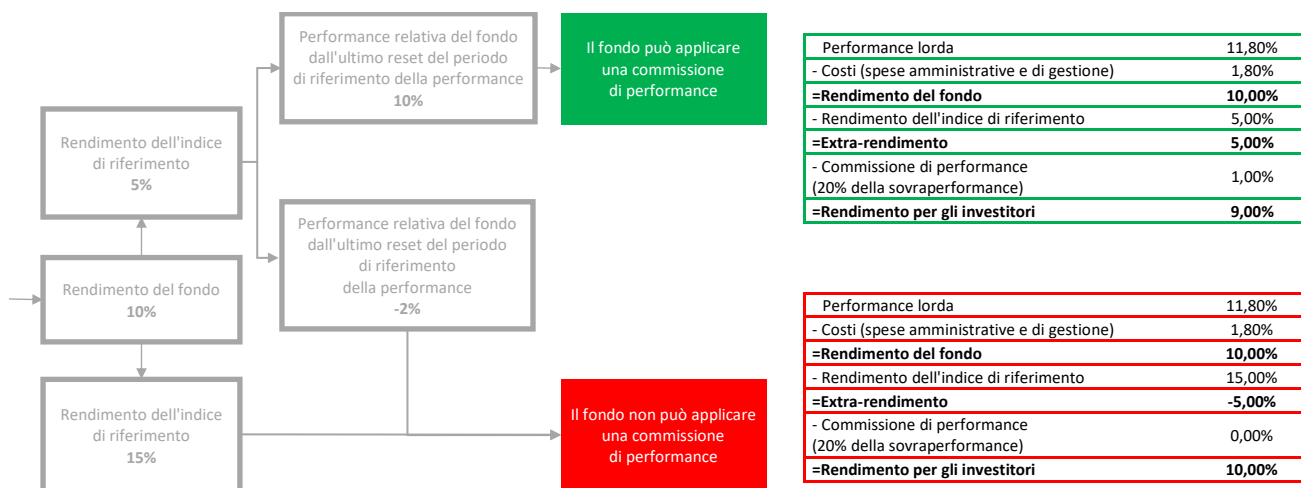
Rendimento del fondo
10%

Rendimento dell'indice di riferimento
5%

Performance relativa del fondo dall'ultimo reset del periodo di riferimento della performance
10%

Il fondo può applicare una commissione di performance

| Performance lorda | 11,80% |
|---|---|
| - Costi (spese amministrative e di gestione) | 1,80% |
| **=Rendimento del fondo** | **10,00%** |
| - Rendimento dell'indice di riferimento | 5,00% |
| **=Extra-rendimento** | **5,00%** |
| - Commissione di performance (20% della sovraperformance) | 1,00% |
| **=Rendimento per gli investitori** | **9,00%** |

Performance relativa del fondo dall'ultimo reset del periodo di riferimento della performance
-2%

Rendimento dell'indice di riferimento
15%

Il fondo non può applicare una commissione di performance

| Performance lorda | 11,80% |
|---|---|
| - Costi (spese amministrative e di gestione) | 1,80% |
| **=Rendimento del fondo** | **10,00%** |
| - Rendimento dell'indice di riferimento | 15,00% |
| **=Extra-rendimento** | **-5,00%** |
| - Commissione di performance (20% della sovraperformance) | 0,00% |
| **=Rendimento per gli investitori** | **10,00%** |